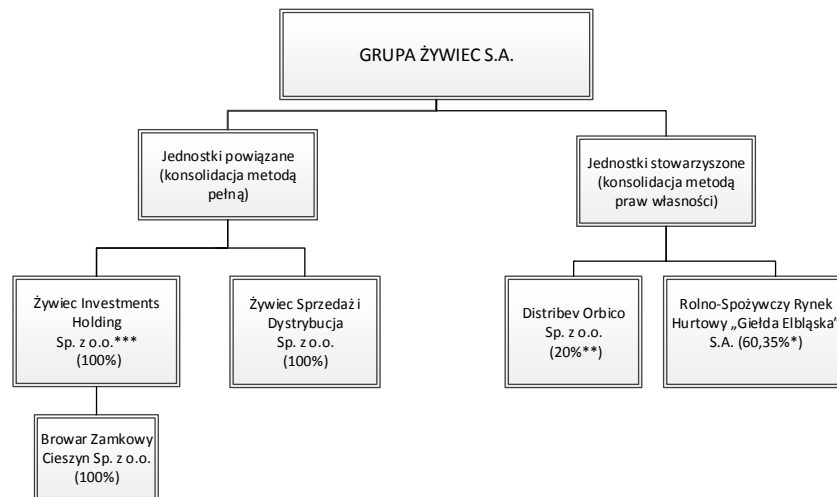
GRUPA ŻYWIEC S.A.

Jednostki powiązane (konsolidacja metodą pełną)

Jednostki stowarzyszone (konsolidacja metodą praw własności)

Żywiec Investments Holding Sp. z o.o.*** (100%)

Żywiec Sprzedaż i Dystrybucja Sp. z o.o. (100%)

Distribev Orbico Sp. z o.o. (20%**)

Rolno-Spożywczy Rynek Hurtowy „Giełda Elbląska" S.A. (60,35%*)

Browar Zamkowy Cieszyn Sp. z o.o. (100%)